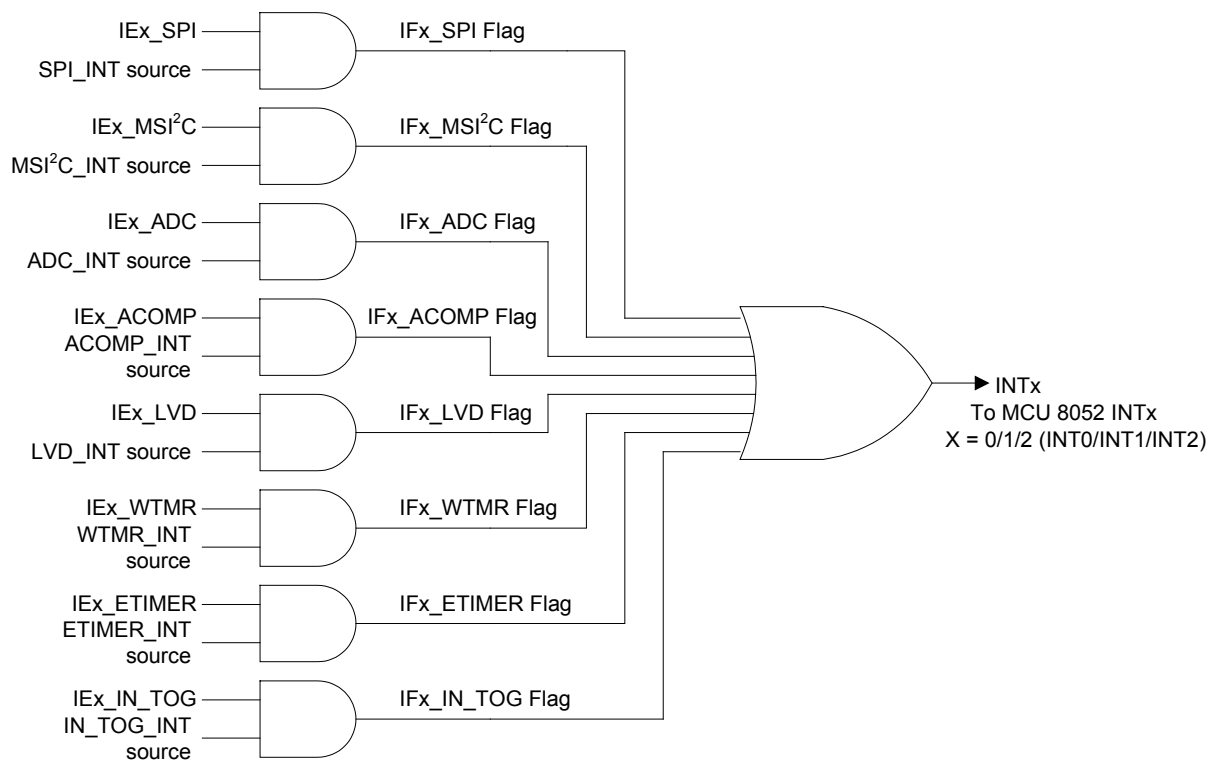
IEx_SPI
SPI_INT source
IFx_SPI Flag

IEx_MSI$^2$C
MSI$^2$C_INT source
IFx_MSI$^2$C Flag

IEx_ADC
ADC_INT source
IFx_ADC Flag

IEx_ACOMP
ACOMP_INT source
IFx_ACOMP Flag

IEx_LVD
LVD_INT source
IFx_LVD Flag

IEx_WTMR
WTMR_INT source
IFx_WTMR Flag

IEx_ETIMER
ETIMER_INT source
IFx_ETIMER Flag

IEx_IN_TOG
IN_TOG_INT source
IFx_IN_TOG Flag

INTx
To MCU 8052 INTx
X = 0/1/2 (INT0/INT1/INT2)